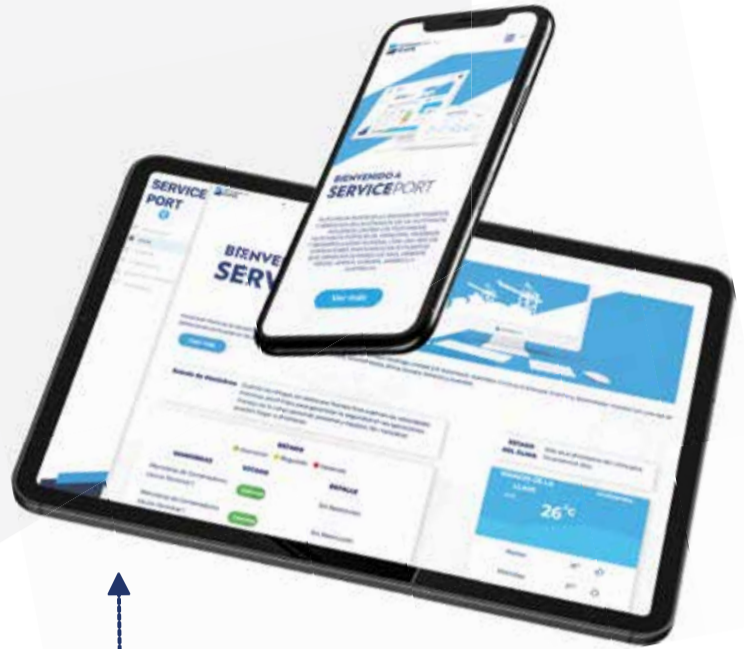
BIENVENIDO A
SERVICEPORT

Ver más

SERVICE
PORT

BIENVE
SERV

Ver más

Estado de Maniobras

ESTADO
Normal
Regulado
Detenido

MANIOBRAS
ESTADO
DETALLE

Maniobras de Comprobación
Activo
Sin Restricción

Maniobras de Comprobación
Activo
Sin Restricción

ESTADO DEL CLIMA

26°c